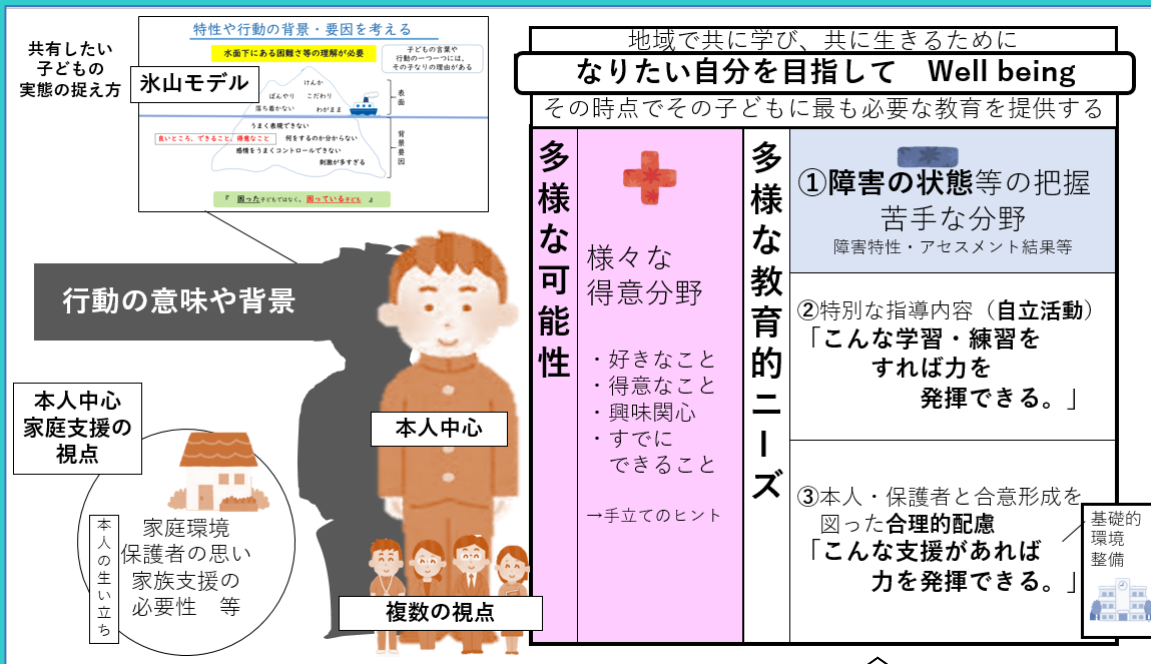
共有したい子どもの実態の捉え方

氷山モデル

特性や行動の背景・要因を考える

水面下にある困難さ等の理解が必要

子どもの言葉や行動の一つ一つには、その子なりの理由がある

けんか

ぼんやり　こだわり

落ち着かない　わがまま

表面

うまく表現できない

良いところ、できること、得意なこと　何をするのか分からない

感情をうまくコントロールできない

刺激が多すぎる

背景要因

「困った子どもではなく、困っている子ども」

行動の意味や背景

本人中心家庭支援の視点

本人中心

本人の生い立ち

家庭環境
保護者の思い
家族支援の
必要性　等

複数の視点

地域で共に学び、共に生きるために

なりたい自分を目指して　Well being

その時点でその子どもに最も必要な教育を提供する

多様な可能性

様々な
得意分野

・好きなこと
・得意なこと
・興味関心
・すでに
　できること

→手立てのヒント

多様な教育的ニーズ

①障害の状態等の把握
苦手な分野
障害特性・アセスメント結果等

②特別な指導内容（自立活動）
「こんな学習・練習を
すれば力を
発揮できる。」

③本人・保護者と合意形成を図った合理的配慮
「こんな支援があれば
力を発揮できる。」

基礎的環境整備